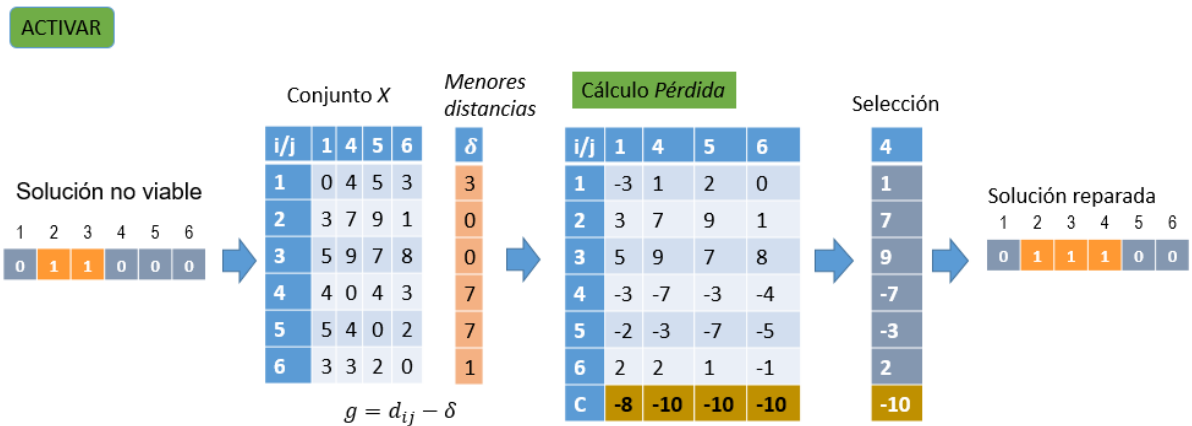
ACTIVAR

Solución no viable

| 1 | 2 | 3 | 4 | 5 | 6 |
|---|---|---|---|---|---|
| 0 | 1 | 1 | 0 | 0 | 0 |

Conjunto *X*

| i/j | 1 | 4 | 5 | 6 |
|---|---|---|---|---|
| 1 | 0 | 4 | 5 | 3 |
| 2 | 3 | 7 | 9 | 1 |
| 3 | 5 | 9 | 7 | 8 |
| 4 | 4 | 0 | 4 | 3 |
| 5 | 5 | 4 | 0 | 2 |
| 6 | 3 | 3 | 2 | 0 |

*Menores distancias*

| $\delta$ |
|---|
| 3 |
| 0 |
| 0 |
| 7 |
| 7 |
| 1 |

$g = d_{ij} - \delta$

Cálculo *Pérdida*

| i/j | 1 | 4 | 5 | 6 |
|---|---|---|---|---|
| 1 | -3 | 1 | 2 | 0 |
| 2 | 3 | 7 | 9 | 1 |
| 3 | 5 | 9 | 7 | 8 |
| 4 | -3 | -7 | -3 | -4 |
| 5 | -2 | -3 | -7 | -5 |
| 6 | 2 | 2 | 1 | -1 |
| C | -8 | -10 | -10 | -10 |

Selección

| 4 |
|---|
| 1 |
| 7 |
| 9 |
| -7 |
| -3 |
| 2 |
| -10 |

Solución reparada

| 1 | 2 | 3 | 4 | 5 | 6 |
|---|---|---|---|---|---|
| 0 | 1 | 1 | 1 | 0 | 0 |